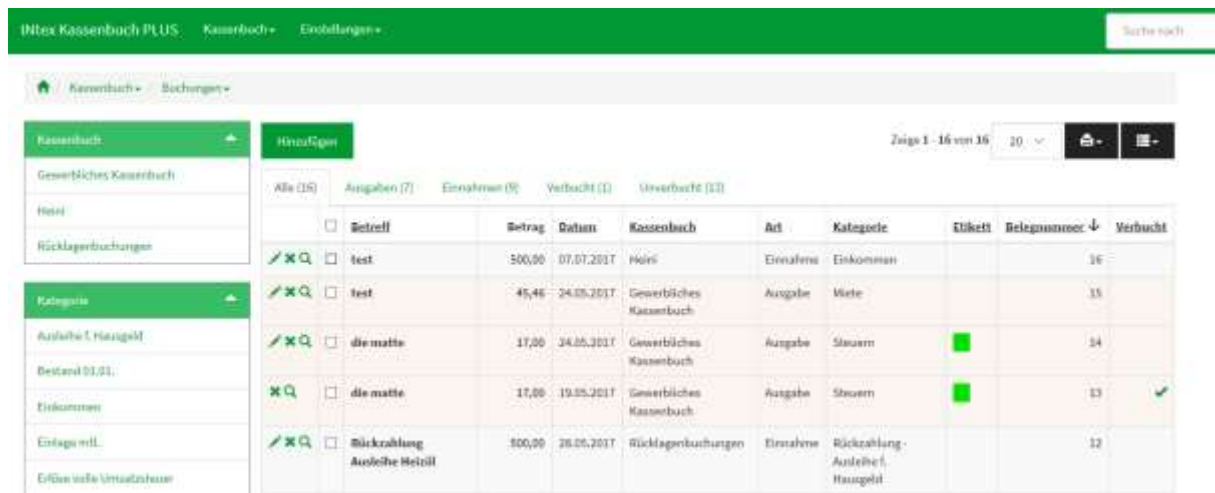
INtex Kassenbuch PLUS Kassenbuch ▾ Einstellungen ▾

Suche nach

Kassenbuch ▾ / Buchungen ▾

Kassenbuch

Gewerbliches Kassenbuch

Heini

Rücklagenbuchungen

Kategorie

Ausleihe f. Hausgeld

Bestand 01.01.

Einkommen

Einlage mtl.

Erlöse volle Umsatzsteuer

Hinzufügen

Zeige 1 - 16 von 16 20

Alle (16) Ausgaben (7) Einnahmen (9) Verbucht (1) Unverbucht (15)

| | | Betreff | Betrag | Datum | Kassenbuch | Art | Kategorie | Etikett | Belegnummer ↓ | Verbucht |
|---|---|---|---|---|---|---|---|---|---|---|
| | ☐ | test | 500,00 | 07.07.2017 | Heini | Einnahme | Einkommen | | 16 | |
| | ☐ | test | 45,46 | 24.05.2017 | Gewerbliches Kassenbuch | Ausgabe | Miete | | 15 | |
| | ☐ | die matte | 17,00 | 24.05.2017 | Gewerbliches Kassenbuch | Ausgabe | Steuern | | 14 | |
| | ☐ | die matte | 17,00 | 19.05.2017 | Gewerbliches Kassenbuch | Ausgabe | Steuern | | 13 | ✔ |
| | ☐ | Rückzahlung Ausleihe Heizöl | 500,00 | 26.05.2017 | Rücklagenbuchungen | Einnahme | Rückzahlung - Ausleihe f. Hausgeld | | 12 | |